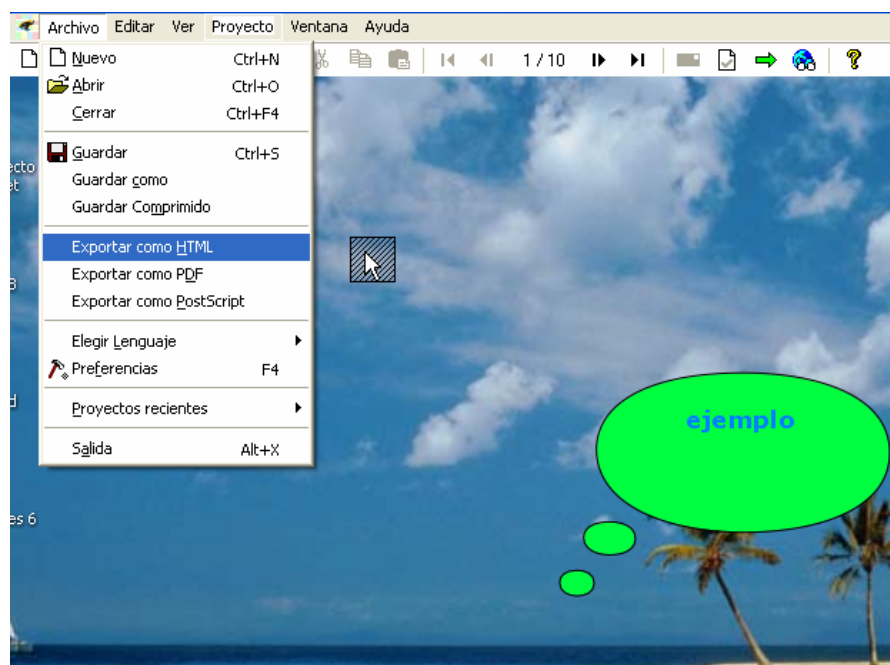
Archivo Editar Ver Proyecto Ventana Ayuda

1 / 10

Nuevo Ctrl+N
Abrir Ctrl+O
Cerrar Ctrl+F4
Guardar Ctrl+S
Guardar como
Guardar Comprimido
Exportar como HTML
Exportar como PDF
Exportar como PostScript
Elegir Lenguaje
Preferencias F4
Proyectos recientes
Salida Alt+X

ecto
et
3
d
es 6

ejemplo